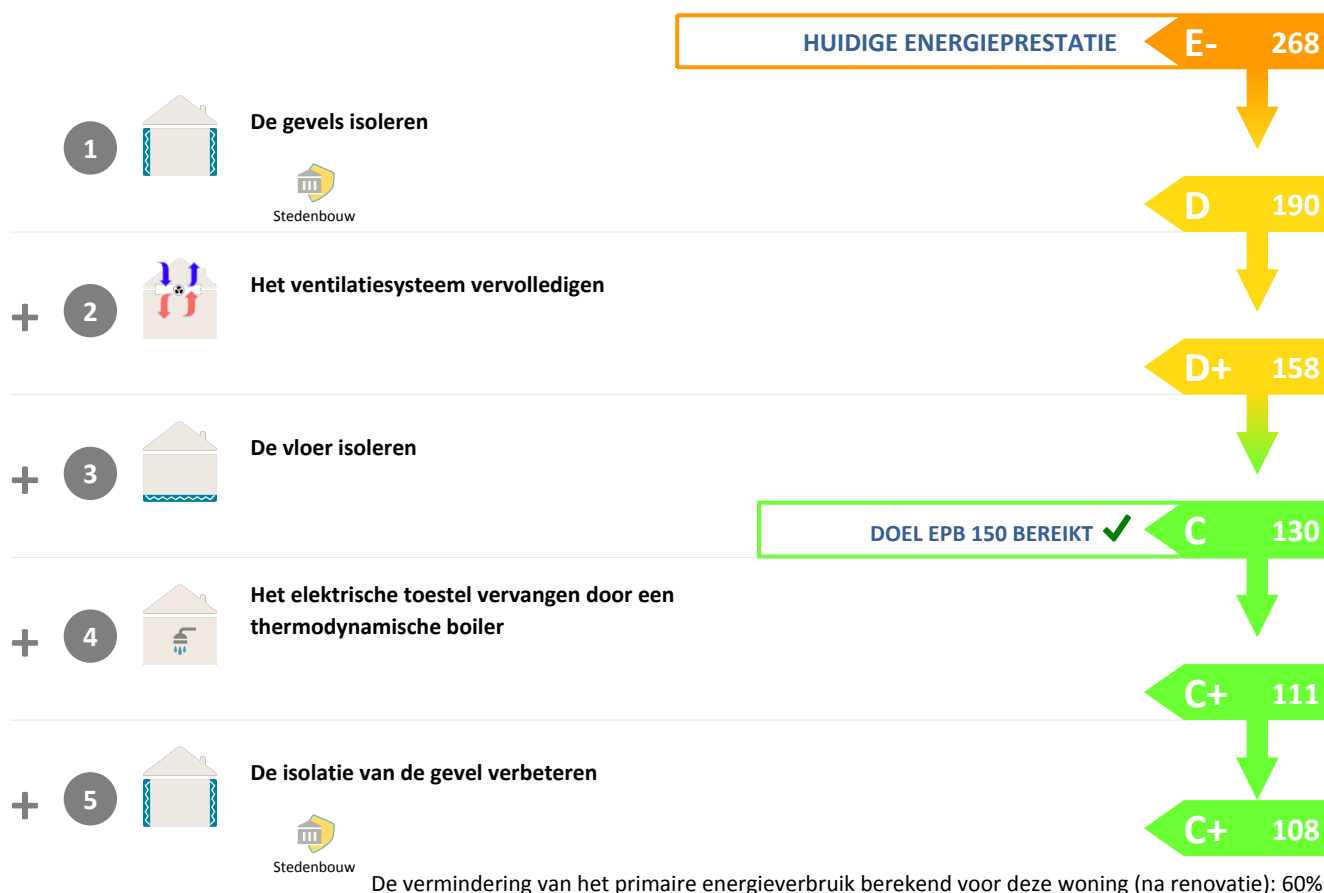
HUIDIGE ENERGIEPRESTATIE E- 268

1 De gevels isoleren

Stedenbouw

D 190

+ 2 Het ventilatiesysteem vervolledigen

D+ 158

+ 3 De vloer isoleren

DOEL EPB 150 BEREIKT ✓ C 130

+ 4 Het elektrische toestel vervangen door een thermodynamische boiler

C+ 111

+ 5 De isolatie van de gevel verbeteren

Stedenbouw

C+ 108

De vermindering van het primaire energieverbruik berekend voor deze woning (na renovatie): 60%